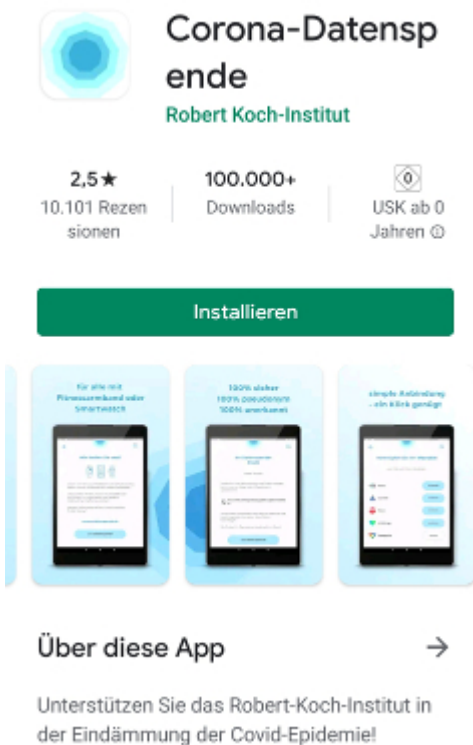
Corona-Datenspende

Robert Koch-Institut

2,5★
10.101 Rezensionen

100.000+
Downloads

0
USK ab 0 Jahren ⓘ

Installieren

Für alle mit Fitnessarmband oder Smartwatch

100% sicher
100% pseudonym
100% anerkannt

simple Anbindung – ein Klick genügt

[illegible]

Über diese App →

Unterstützen Sie das Robert-Koch-Institut in der Eindämmung der Covid-Epidemie!